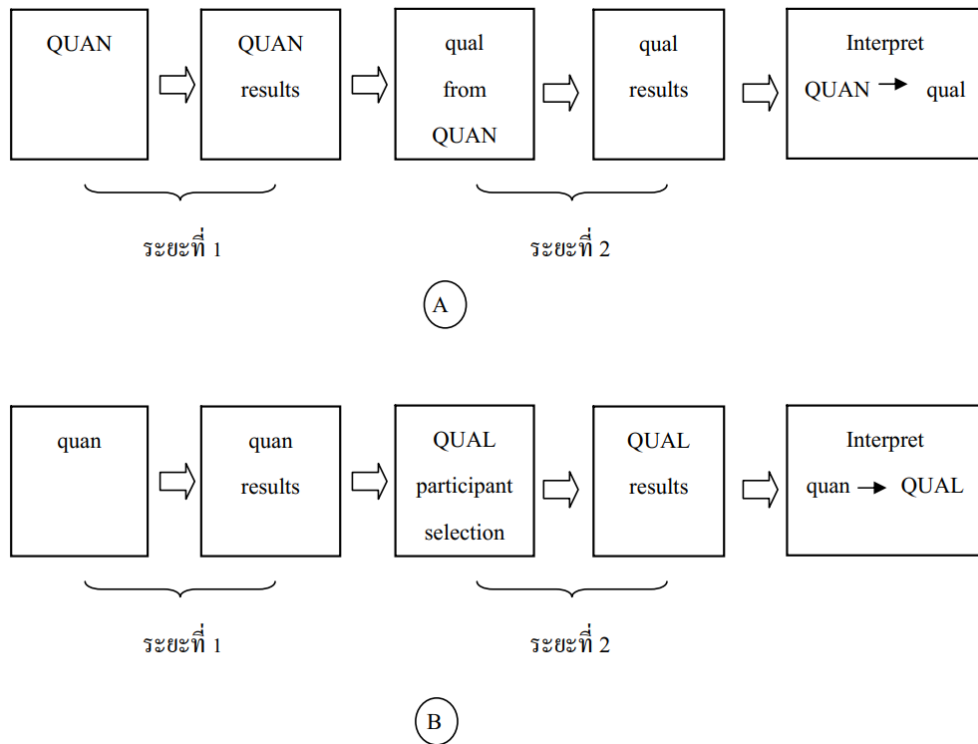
QUAN

QUAN results

qual from QUAN

qual results

Interpret QUAN → qual

ระยะที่ 1

ระยะที่ 2

A

quan

quan results

QUAL participant selection

QUAL results

Interpret quan → QUAL

ระยะที่ 1

ระยะที่ 2

B